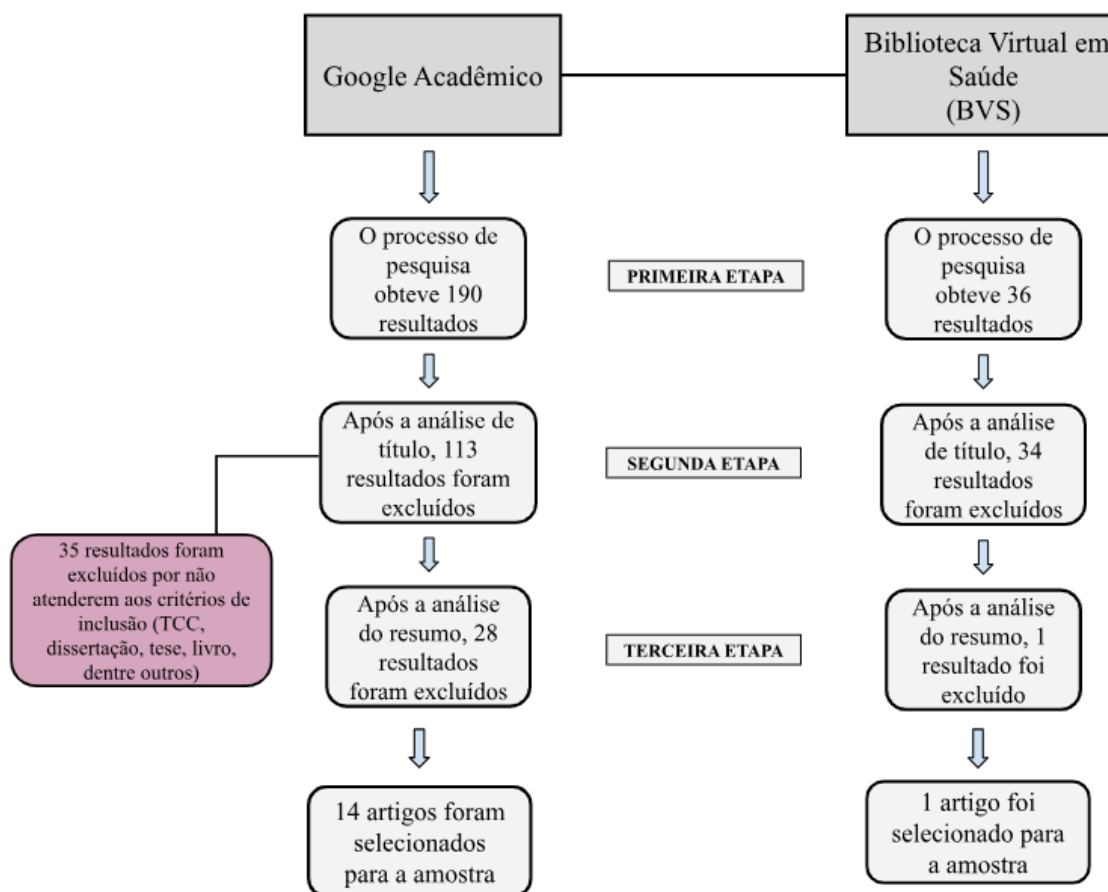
Google Acadêmico

Biblioteca Virtual em Saúde (BVS)

O processo de pesquisa obteve 190 resultados

PRIMEIRA ETAPA

O processo de pesquisa obteve 36 resultados

Após a análise de título, 113 resultados foram excluídos

SEGUNDA ETAPA

Após a análise de título, 34 resultados foram excluídos

35 resultados foram excluídos por não atenderem aos critérios de inclusão (TCC, dissertação, tese, livro, dentre outros)

Após a análise do resumo, 28 resultados foram excluídos

TERCEIRA ETAPA

Após a análise do resumo, 1 resultado foi excluído

14 artigos foram selecionados para a amostra

1 artigo foi selecionado para a amostra